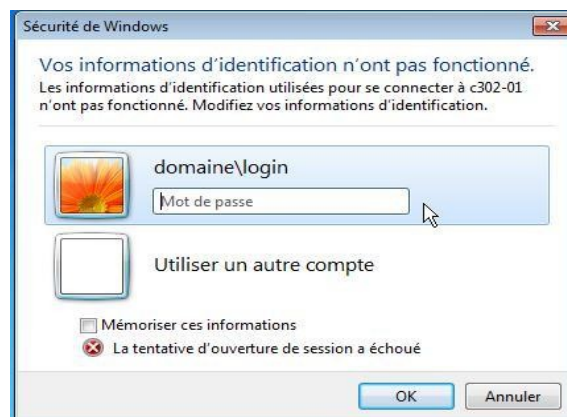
Sécurité de Windows

Vos informations d'identification n'ont pas fonctionné.
Les informations d'identification utilisées pour se connecter à c302-01 n'ont pas fonctionné. Modifiez vos informations d'identification.

domaine\login
Mot de passe

Utiliser un autre compte

Mémoriser ces informations
La tentative d'ouverture de session a échoué

OK
Annuler